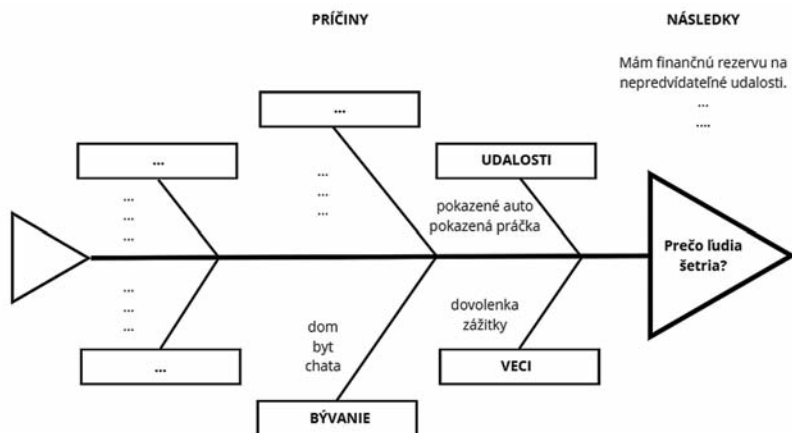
PRÍČINY

NÁSLEDKY

Mám finančnú rezervu na nepredvídateľné udalosti.
...
....

...

...

UDALOSTI

...
...
...

...
...
...

pokazené auto
pokazená práčka

Prečo ľudia šetria?

...
...
...

dovolenka
zážitky

dom
byt
chata

...

VECI

BÝVANIE